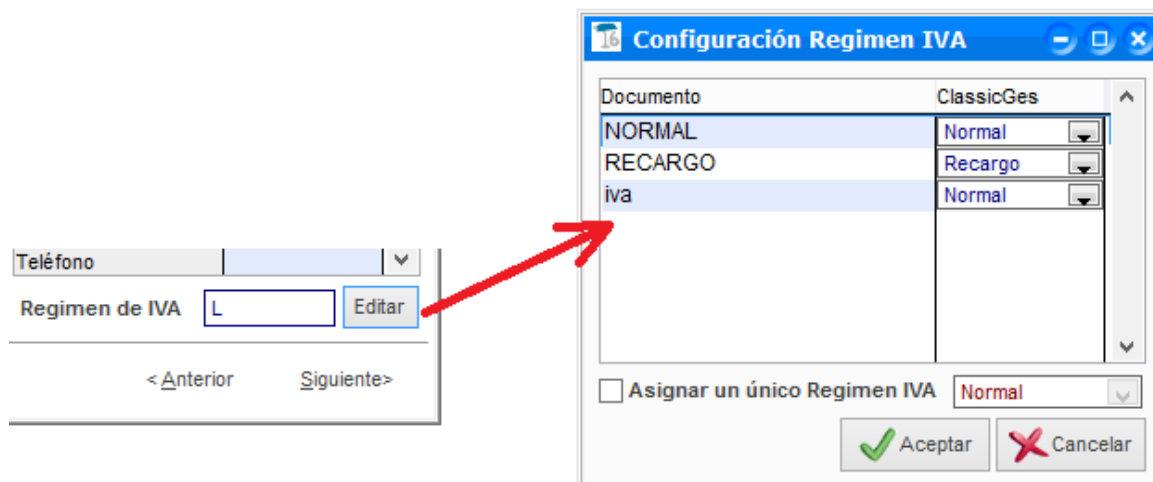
Teléfono

Regimen de IVA L Editar

< Anterior Siguiente>

Configuración Regimen IVA

| Documento | ClassicGes |
|---|---|
| NORMAL | Normal |
| RECARGO | Recargo |
| iva | Normal |

Asignar un único Regimen IVA Normal

Aceptar Cancelar